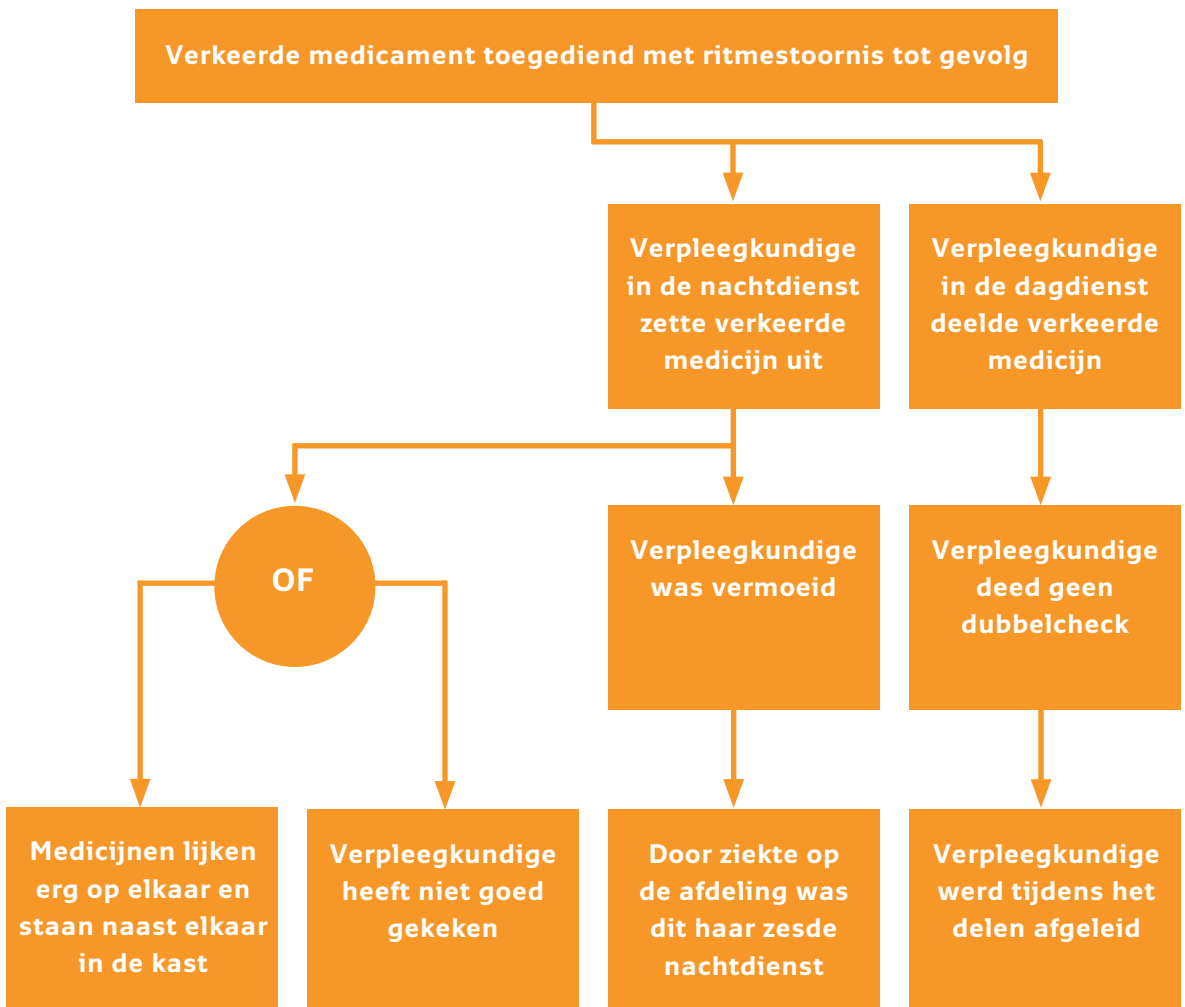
Verkeerde medicament toegediend met ritmestoornis tot gevolg

Verpleegkundige in de nachtdienst zette verkeerde medicijn uit

Verpleegkundige in de dagdienst deelde verkeerde medicijn

OF

Verpleegkundige was vermoeid

Verpleegkundige deed geen dubbelcheck

Medicijnen lijken erg op elkaar en staan naast elkaar in de kast

Verpleegkundige heeft niet goed gekeken

Door ziekte op de afdeling was dit haar zesde nachtdienst

Verpleegkundige werd tijdens het delen afgeleid